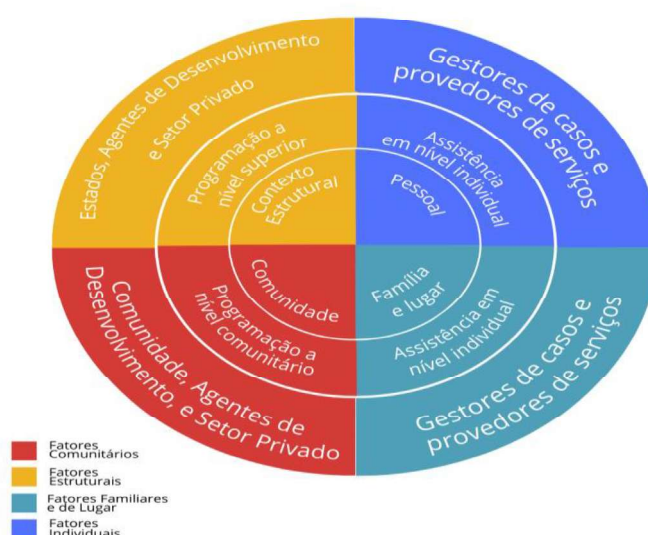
Estados, Agentes de Desenvolvimento e Setor Privado

Programação a nível superior

Contexto Estrutural

Gestores de casos e provedores de serviços

Assistência em nível individual

Pessoal

Comunidade, Agentes de Desenvolvimento, e Setor Privado

Programação a nível comunitário

Comunidade

Família e lugar

Assistência em nível individual

Gestores de casos e provedores de serviços

Fatores Comunitários
Fatores Estruturais
Fatores Familiares e de Lugar
Fatores Individuais